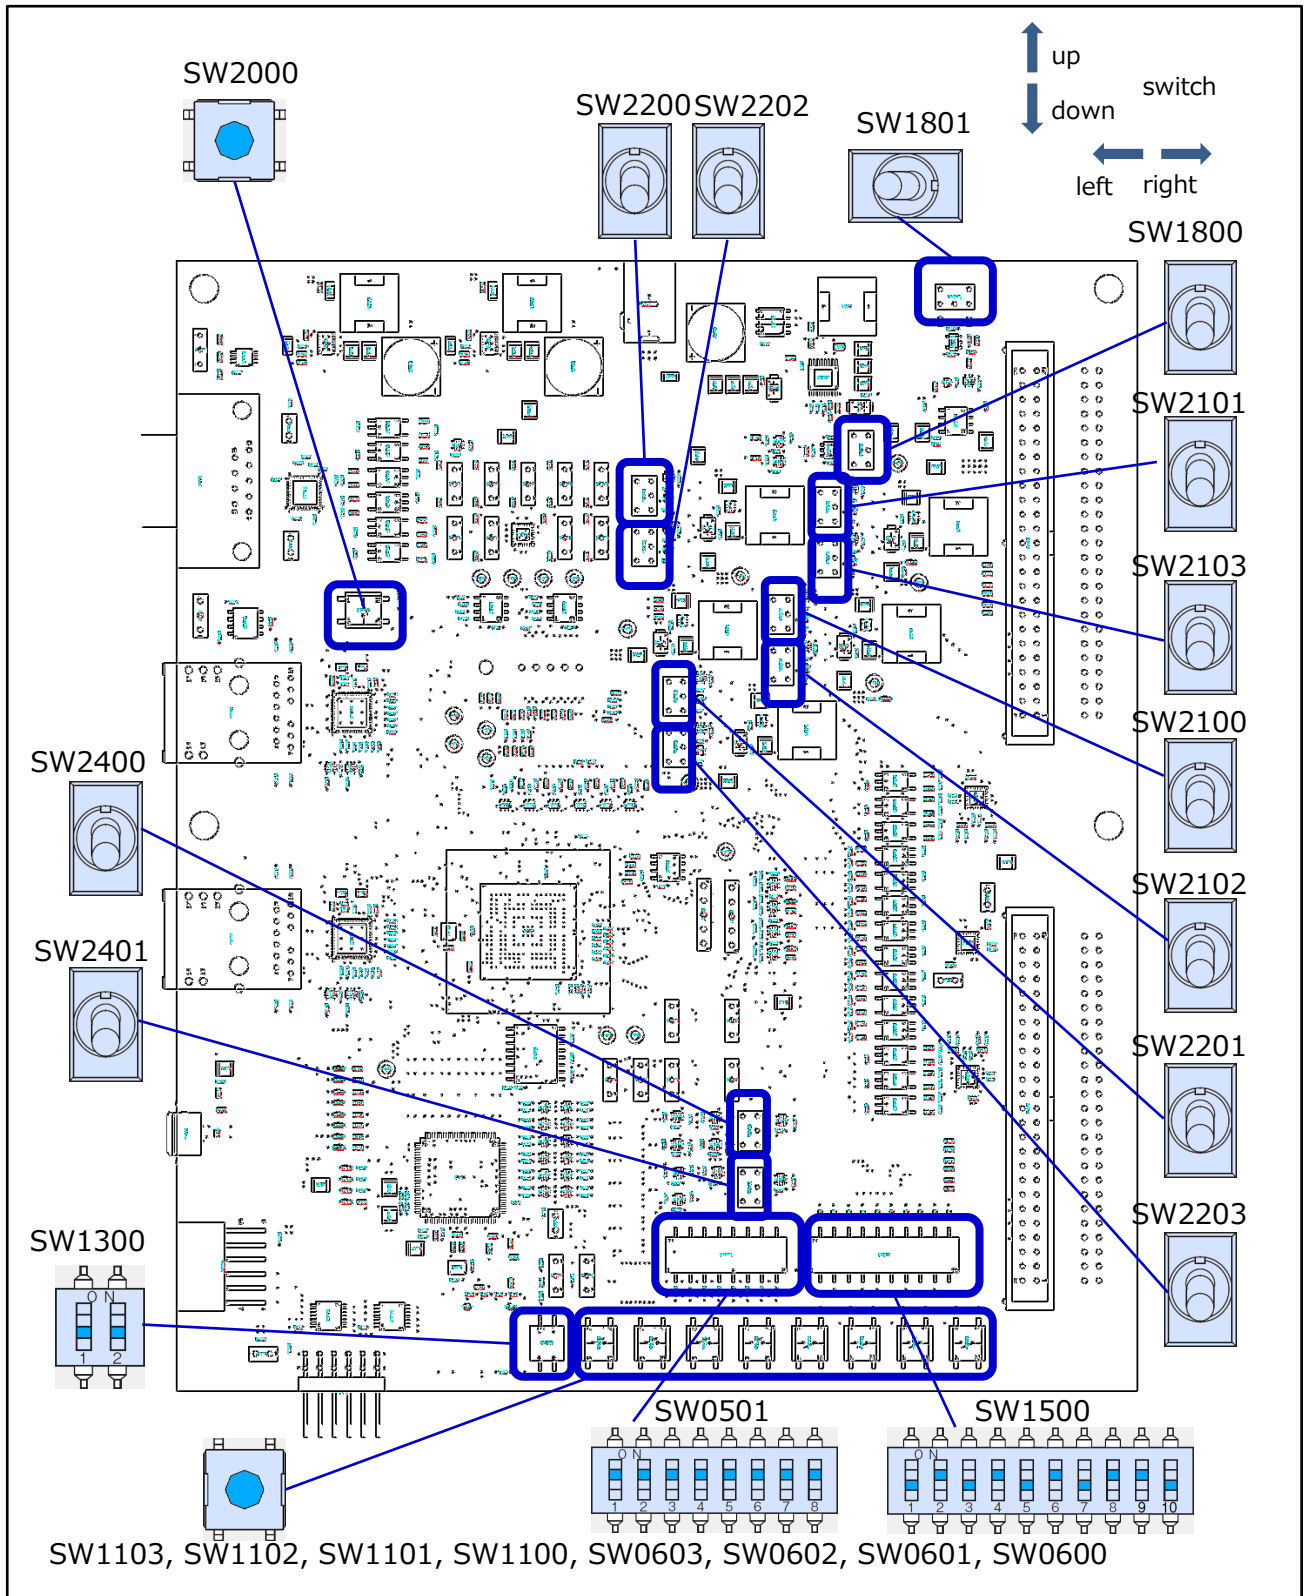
SW2000

SW2200 SW2202

SW1801

up

down

switch

left right

SW1800

SW2101

SW2103

SW2100

SW2102

SW2201

SW2203

SW2400

SW2401

SW1300

ON
1 2

SW0501

ON
1 2 3 4 5 6 7 8

SW1500

ON
1 2 3 4 5 6 7 8 9 10

SW1103, SW1102, SW1101, SW1100, SW0603, SW0602, SW0601, SW0600